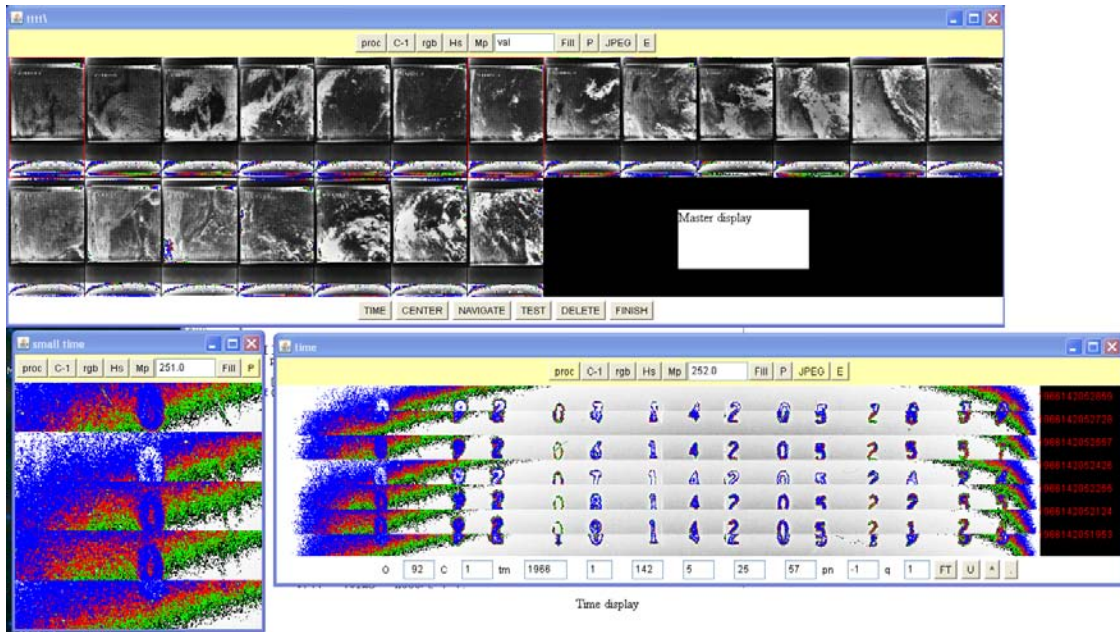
ttttt\

proc C-1 rgb Hs Mp val Fill P JPEG E

Master display

TIME CENTER NAVIGATE TEST DELETE FINISH

small time

proc C-1 rgb Hs Mp 251.0 Fill P

time

proc C-1 rgb Hs Mp 252.0 Fill P JPEG E

1966142052855
1966142052728
1966142052557
1966142052426
1966142052255
1966142052124
1966142051953

O 92 C 1 tm 1966 1 142 5 25 57 pn -1 q 1 FT U + -

Time display